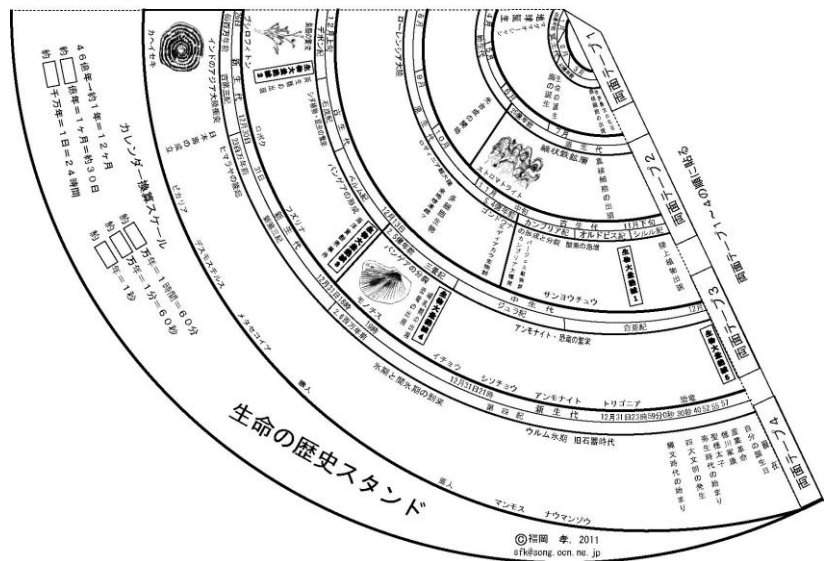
生命の歴史スタンド

カレンダー換算スケール
46億年＝約1年＝12ヶ月
約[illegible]億年＝1ヶ月＝約30日
約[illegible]千万年＝1日＝24時間
約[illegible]万年＝1時間＝60分
約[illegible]万年＝1分＝60秒
約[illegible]年＝1秒

両面テープ1
両面テープ2
両面テープ3
両面テープ4
両面テープ1～4の順に貼る

原生代
縞状鉄鉱層
ストロマトライト
古生代
カンブリア紀
オルドビス紀
シルル紀
中生代
三畳紀
ジュラ紀
白亜紀
新生代
第四紀
サンヨウチュウ
アンモナイト・恐竜の繁栄
アンモナイト
トリゴニア
恐竜
イチョウ
シソチョウ
モノチス
パンゲアの分裂
パンゲアの形成
ロディニア大陸
ゴンドワナ
デスモスチルス
メタセコイア
ロボク
ピカリア
インドがアジア大陸衝突
ヒマラヤの隆起
日本海の誕生
フズリナ
ペルム紀
石炭紀
デボン紀
氷河期と間氷期の到来
ウルム氷期
旧石器時代
原人
旧人
マンモス
ナウマンゾウ
縄文時代の始まり
四大文明の発生
弥生時代の始まり
聖徳太子
鎌倉幕府
江戸幕府
自分の誕生日
12月31日23時59分0秒
30
40
52
55
57
12月31日21時
12月31日
12月26日
12月1日
12月
11月
10月
9月
大量絶滅
カヘイセキ

©福岡　孝，2011
sfk@song.ocn.ne.jp